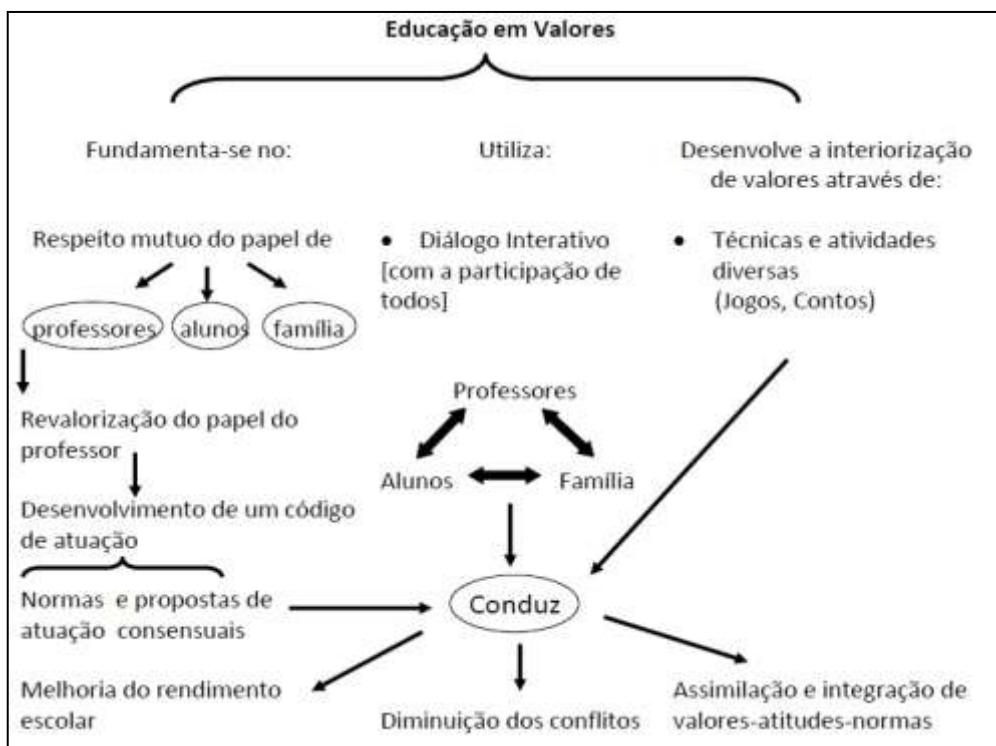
Educação em Valores

Fundamenta-se no:

Utiliza:

Desenvolve a interiorização de valores através de:

Respeito mutuo do papel de

professores

alunos

família

Revalorização do papel do professor

Desenvolvimento de um código de atuação

Normas e propostas de atuação consensuais

• Diálogo Interativo [com a participação de todos]

Professores

Alunos

Família

• Técnicas e atividades diversas (Jogos, Contos)

Conduz

Melhoria do rendimento escolar

Diminuição dos conflitos

Assimilação e integração de valores-atitudes-normas